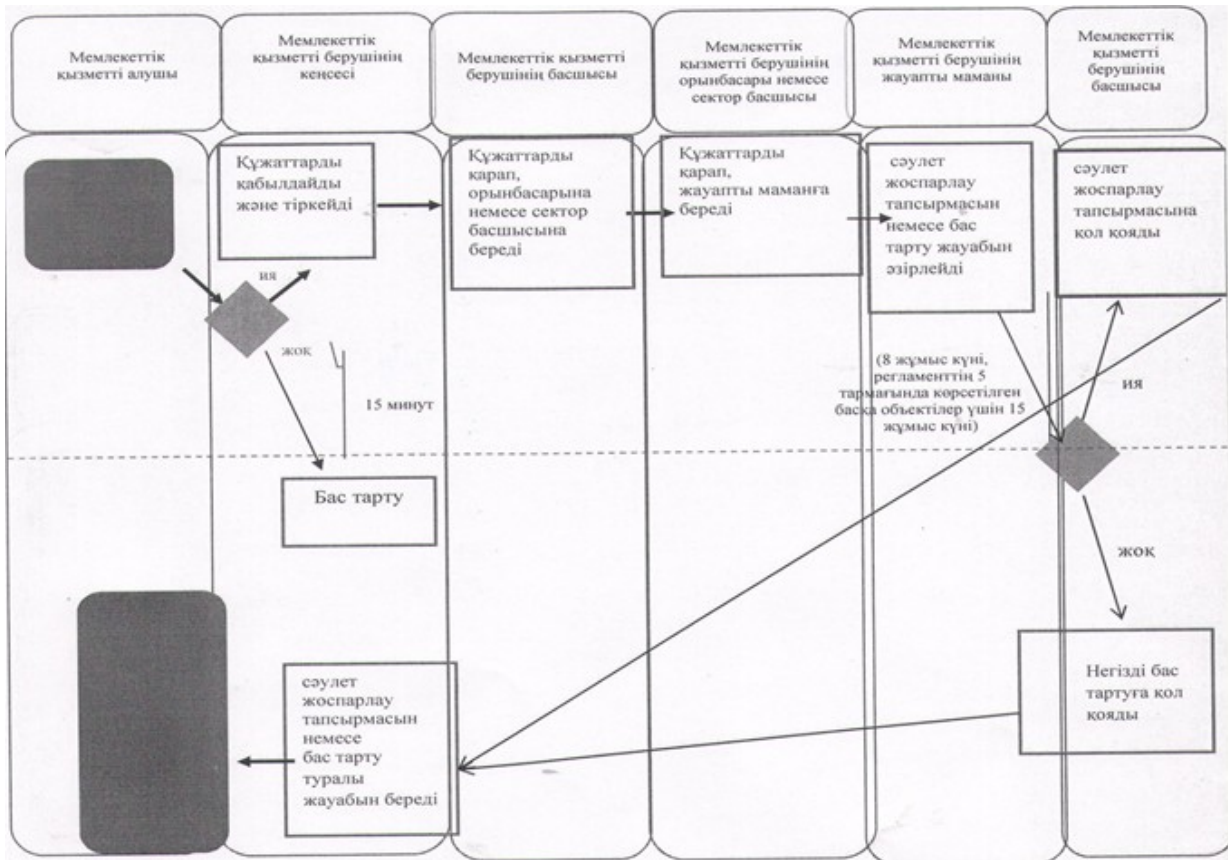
Мемлекеттік қызметті алушы

Мемлекеттік қызметті берушінің кеңсесі

Мемлекеттік қызметті берушінің басшысы

Мемлекеттік қызметті берушінің орынбасары немесе сектор басшысы

Мемлекеттік қызметті берушінің жауапты маманы

Мемлекеттік қызметті берушінің басшысы

Құжаттарды қабылдайды және тіркейді

Құжаттарды қарап, орынбасарына немесе сектор басшысына береді

Құжаттарды қарап, жауапты маманға береді

сәулет жоспарлау тапсырмасын немесе бас тарту жауабын әзірлейді

сәулет жоспарлау тапсырмасына қол қояды

иә

жоқ

15 минут

(8 жұмыс күні, регламенттің 5 тармағында көрсетілген басқа объектілер үшін 15 жұмыс күні)

иә

Бас тарту

жоқ

Негізді бас тартуға қол қояды

сәулет жоспарлау тапсырмасын немесе бас тарту туралы жауабын береді